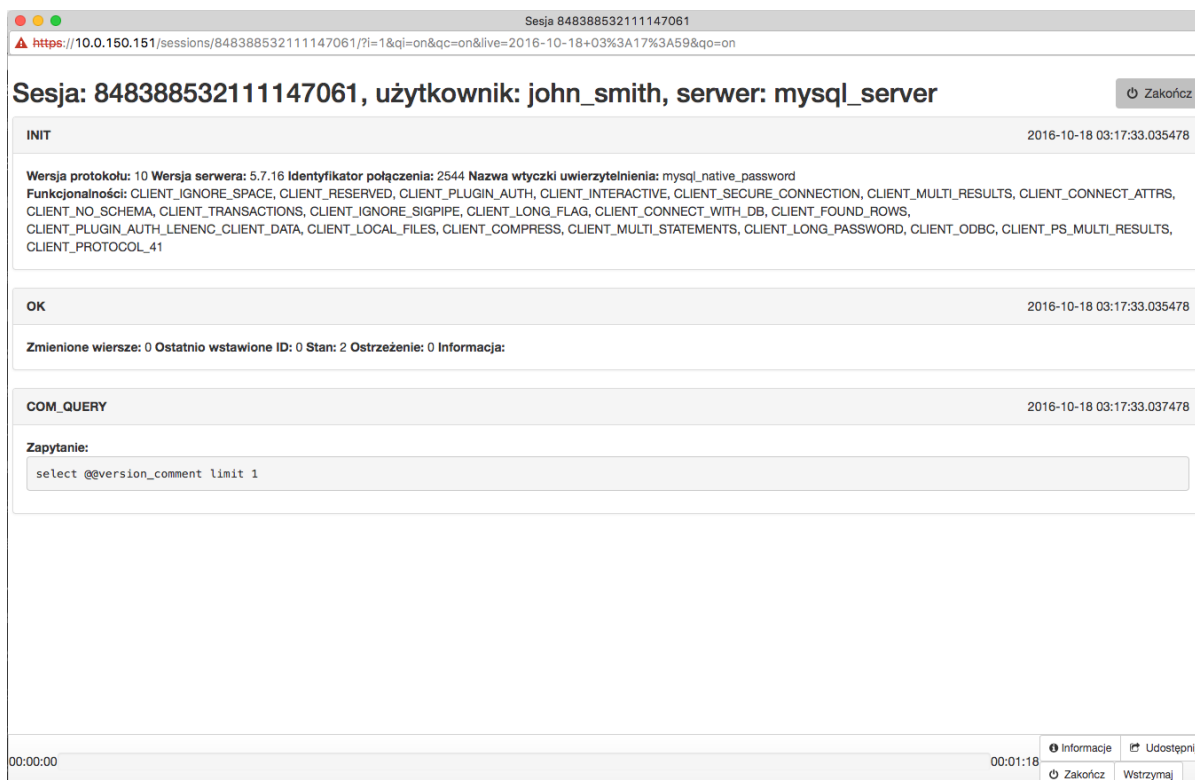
Sesja 848388532111147061

https://10.0.150.151/sessions/848388532111147061/?i=1&qi=on&qc=on&live=2016-10-18+03%3A17%3A59&qo=on

Sesja: 848388532111147061, użytkownik: john_smith, serwer: mysql_server

Zakończ

INIT

2016-10-18 03:17:33.035478

Wersja protokołu: 10 Wersja serwera: 5.7.16 Identyfikator połączenia: 2544 Nazwa wtyczki uwierzytelnienia: mysql_native_password
Funkcjonalności: CLIENT_IGNORE_SPACE, CLIENT_RESERVED, CLIENT_PLUGIN_AUTH, CLIENT_INTERACTIVE, CLIENT_SECURE_CONNECTION, CLIENT_MULTI_RESULTS, CLIENT_CONNECT_ATTRS, CLIENT_NO_SCHEMA, CLIENT_TRANSACTIONS, CLIENT_IGNORE_SIGPIPE, CLIENT_LONG_FLAG, CLIENT_CONNECT_WITH_DB, CLIENT_FOUND_ROWS, CLIENT_PLUGIN_AUTH_LENENC_CLIENT_DATA, CLIENT_LOCAL_FILES, CLIENT_COMPRESS, CLIENT_MULTI_STATEMENTS, CLIENT_LONG_PASSWORD, CLIENT_ODBC, CLIENT_PS_MULTI_RESULTS, CLIENT_PROTOCOL_41

OK

2016-10-18 03:17:33.035478

Zmienione wiersze: 0 Ostatnio wstawione ID: 0 Stan: 2 Ostrzeżenie: 0 Informacja:

COM_QUERY

2016-10-18 03:17:33.037478

Zapytanie:

select @@version_comment limit 1

00:00:00

00:01:18

Informacje

Udostępni

Zakończ

Wstrzymaj